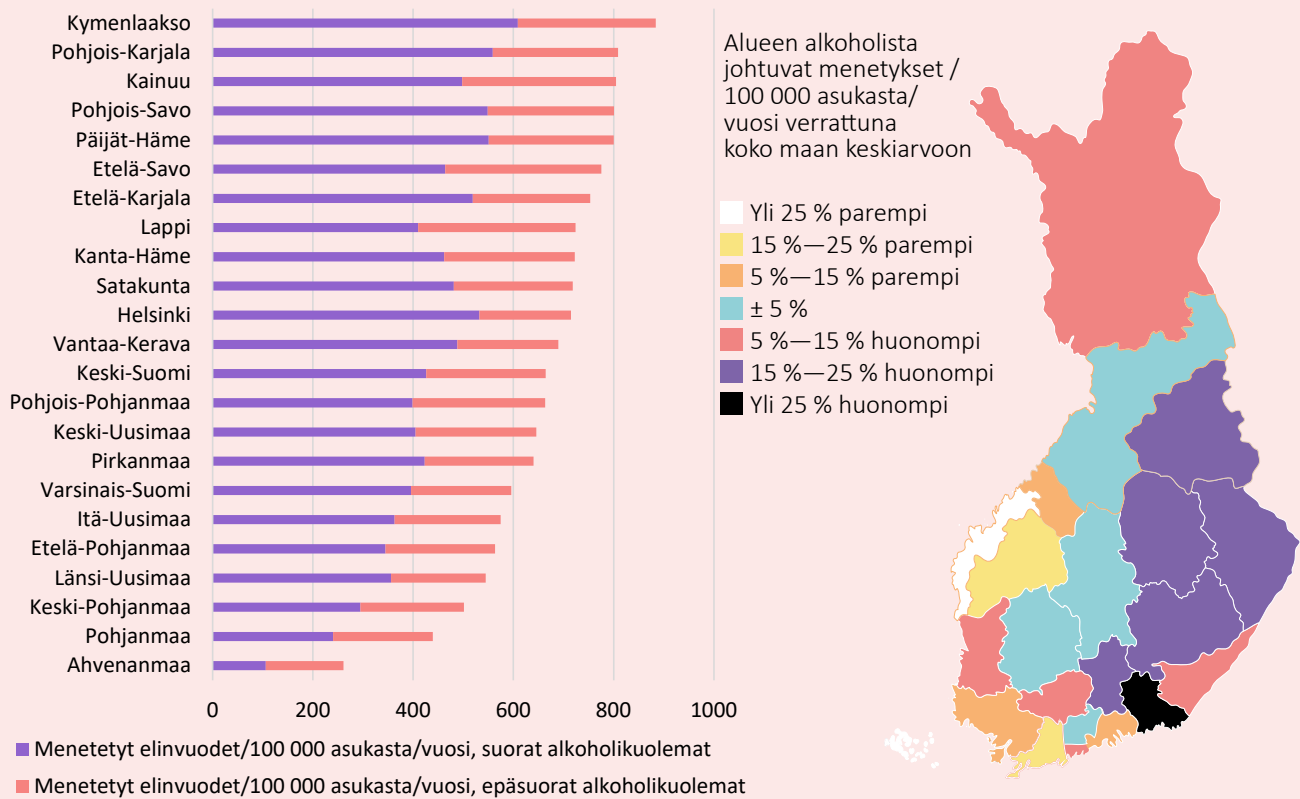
Kymenlaakso
Pohjois-Karjala
Kainuu
Pohjois-Savo
Päijät-Häme
Etelä-Savo
Etelä-Karjala
Lappi
Kanta-Häme
Satakunta
Helsinki
Vantaa-Kerava
Keski-Suomi
Pohjois-Pohjanmaa
Keski-Uusimaa
Pirkanmaa
Varsinais-Suomi
Itä-Uusimaa
Etelä-Pohjanmaa
Länsi-Uusimaa
Keski-Pohjanmaa
Pohjanmaa
Ahvenanmaa

0 200 400 600 800 1000

Menetetyt elinvuodet/100 000 asukasta/vuosi, suorat alkoholikuolemat
Menetetyt elinvuodet/100 000 asukasta/vuosi, epäsuorat alkoholikuolemat

Alueen alkoholista johtuvat menetykset / 100 000 asukasta/ vuosi verrattuna koko maan keskiarvoon

Yli 25 % parempi
15 %—25 % parempi
5 %—15 % parempi
± 5 %
5 %—15 % huonompi
15 %—25 % huonompi
Yli 25 % huonompi